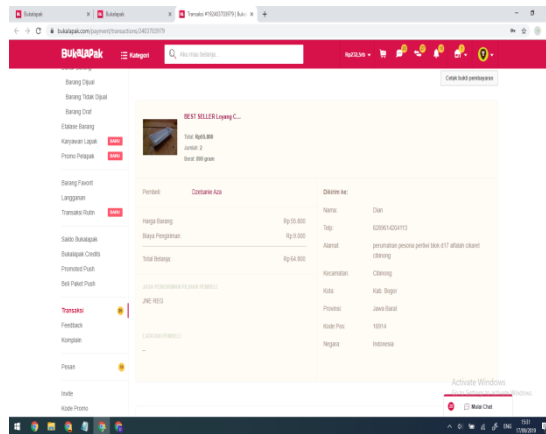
Bukalapak | Bukalapak | Transaksi #150437... | Bukalapak

bukalapak.com/payment/transactions/1403...

BUKALAPAK ☰ Kategori Aku mau belanja... Rp232,5rb

Barang Dijual
Barang Tidak Dijual
Barang Draf
Etalase Barang
Karyawan Lapak BARU
Promo Pelapak BARU

Barang Favorit
Langganan
Transaksi Rutin BARU

Saldo Bukalapak
Bukalapak Credits
Promoted Push
Beli Paket Push

Transaksi
Feedback
Komplain

Pesan

Invite
Kode Promo

Cetak bukti pembayaran

BEST SELLER Loyang C...
Total: Rp55.800
Jumlah: 2
Berat: 800 gram

Pembeli Dzeisanie Aza

Harga Barang Rp 55.800
Biaya Pengiriman Rp 9.000
Total Belanja Rp 64.800

JASA PENGIRIMAN PILIHAN PEMBELI
JNE REG

CATATAN PEMBELI
–

Dikirim ke:
Nama Dian
Telp 6285614204113
Alamat perumahan pesona pertiwi blok i017 alfatah cikavet citereup
Kecamatan Cileungsi
Kota Kab. Bogor
Provinsi Jawa Barat
Kode Pos 16914
Negara Indonesia

Activate Windows

Mulai Chat

ENG 15:01 17/09/2019